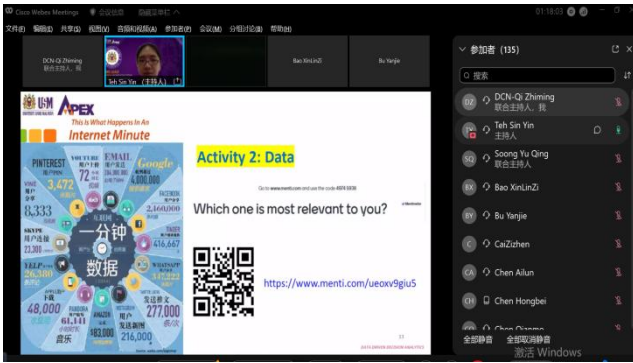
Cisco Webex Meetings
会议信息
01:18:03
文件(F) 编辑(E) 共享(S) 视图(V) 音频和视频(A) 参加者(P) 会议(M) 分组讨论(B) 帮助(H)

DCN-Qi Zhiming
联合主持人, 我
Teh Sin Yin (主持人)
Bao XinLinZi
Bu Yanjie

USM APEX
This Is What Happens In An
Internet Minute
PINTEREST
YOUTUBE
EMAIL
Google
3,472
72
4,000,000
8,333
2,460,000
SKYPE
23,300
一分钟
数据
416,667
26,380
48,000
61,141
277,000
$83,000
216,000

Activity 2: Data
Go to www.menti.com and use the code 4974 5836
Which one is most relevant to you?
https://www.menti.com/ueoxv9giu5

参加者 (135)
搜索
DCN-Qi Zhiming
联合主持人, 我
Teh Sin Yin
主持人
Soong Yu Qing
联合主持人
Bao XinLinZi
Bu Yanjie
CaiZizhen
Chen Ailun
Chen Hongbei
Chen Qiaomo
全部静音
全部取消静音
激活 Windows